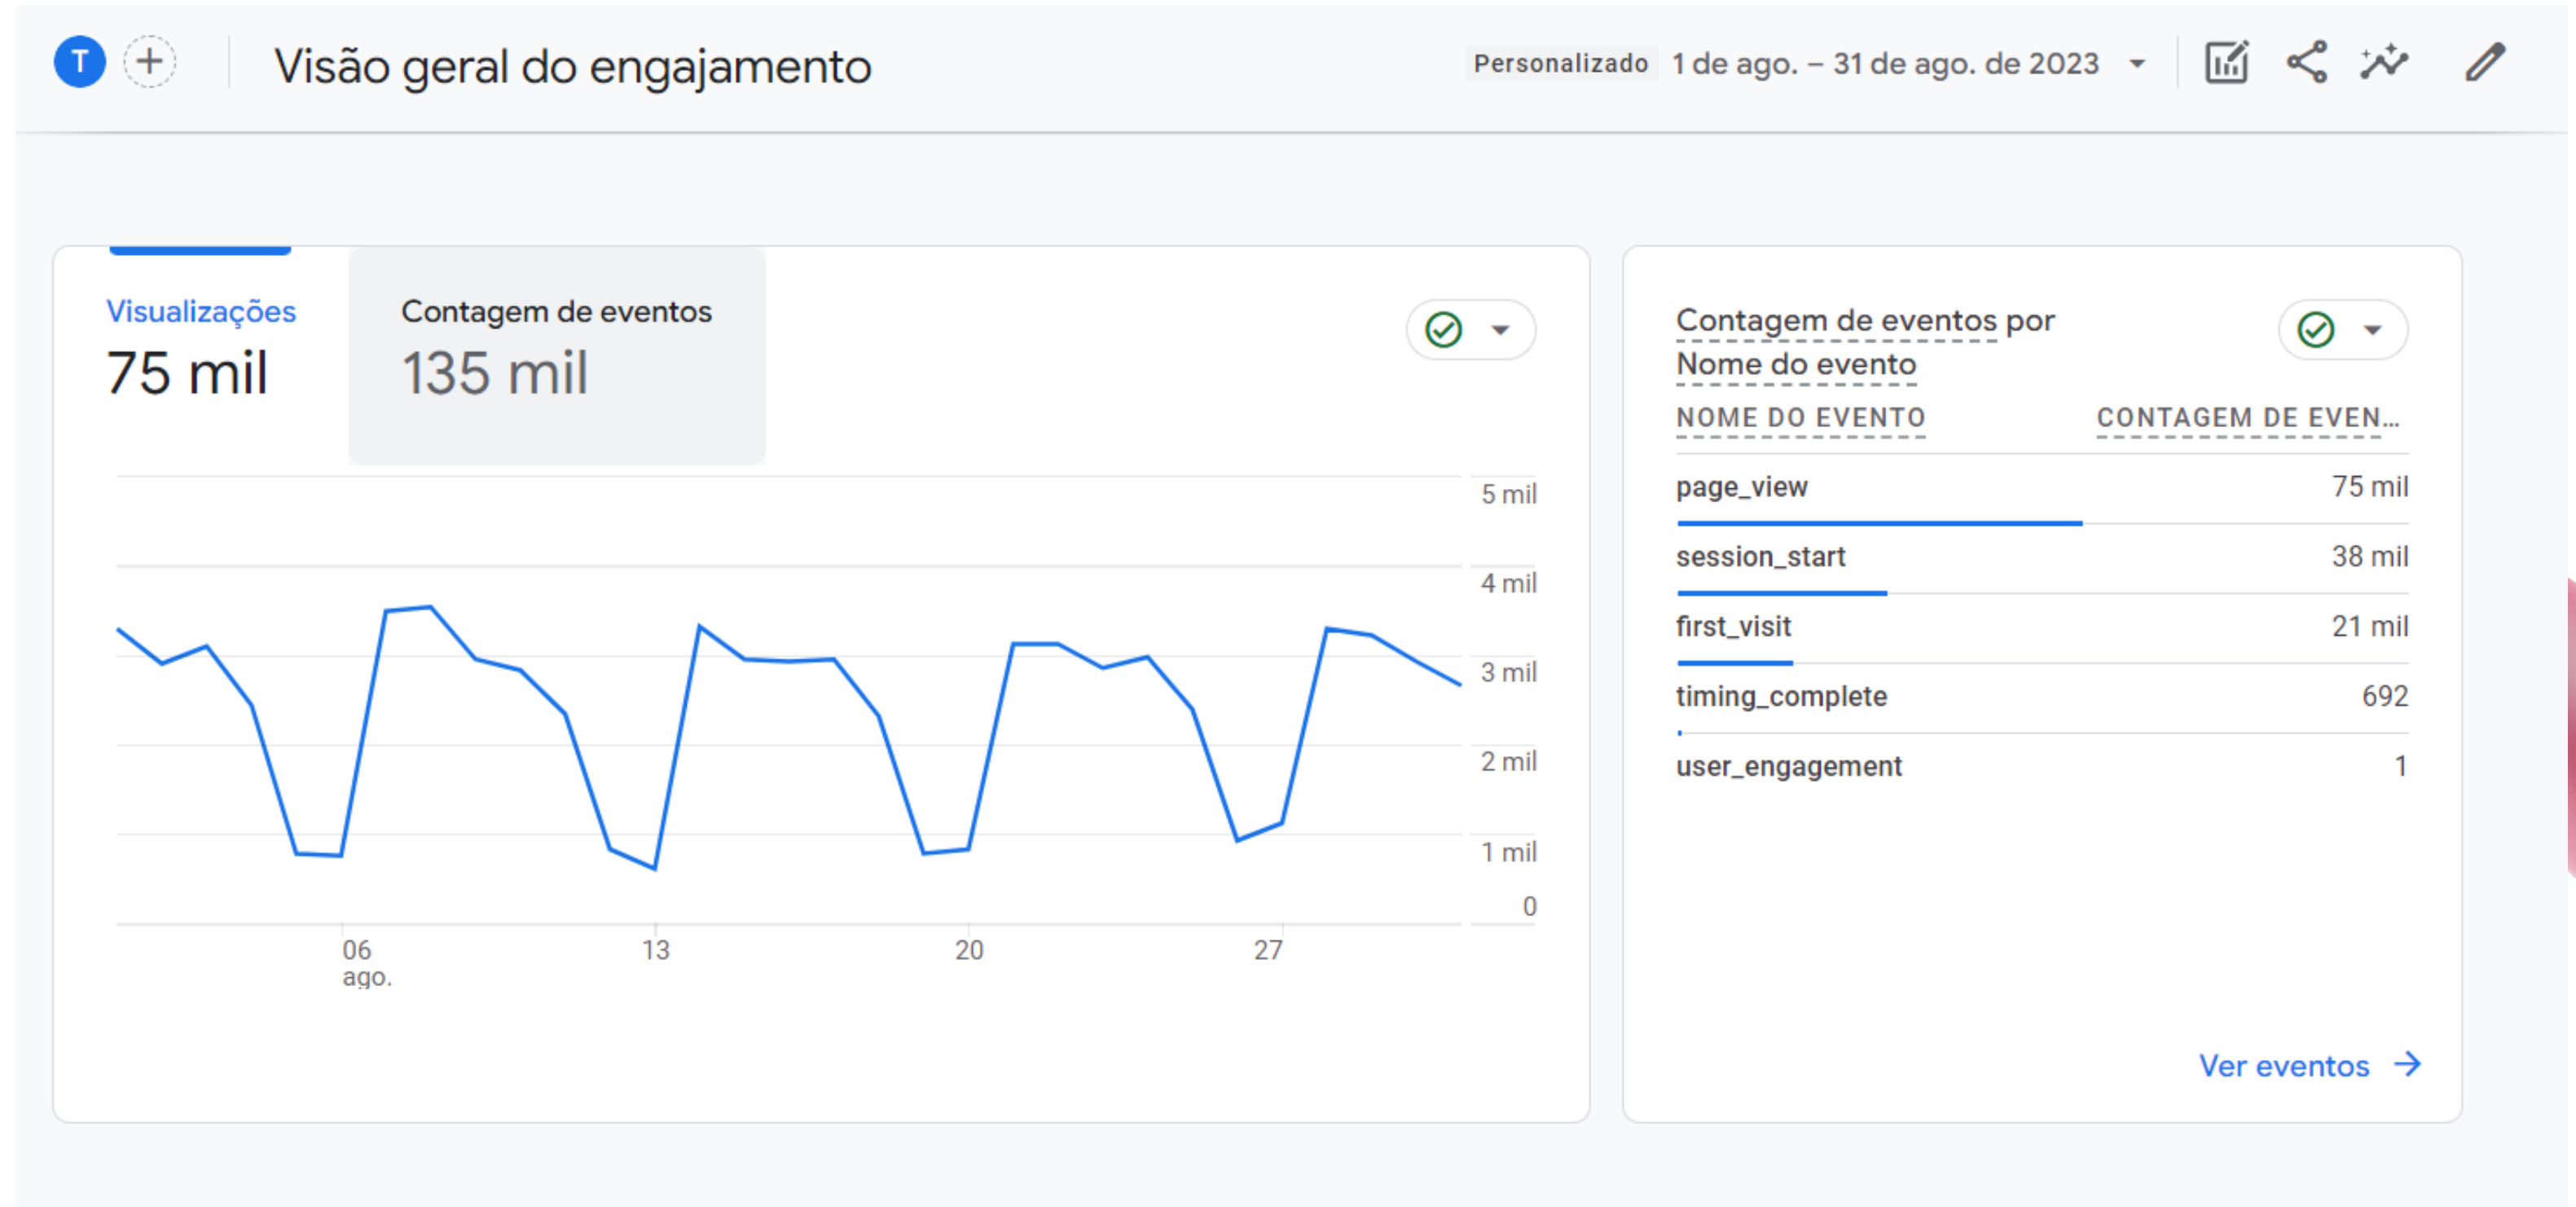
T

Visão geral do engajamento

Personalizado 1 de ago. – 31 de ago. de 2023

Visualizações
75 mil

Contagem de eventos
135 mil

5 mil
4 mil
3 mil
2 mil
1 mil
0

06 ago.
13
20
27

Contagem de eventos por Nome do evento

| NOME DO EVENTO | CONTAGEM DE EVEN... |
|---|---|
| page_view | 75 mil |
| session_start | 38 mil |
| first_visit | 21 mil |
| timing_complete | 692 |
| user_engagement | 1 |

Ver eventos